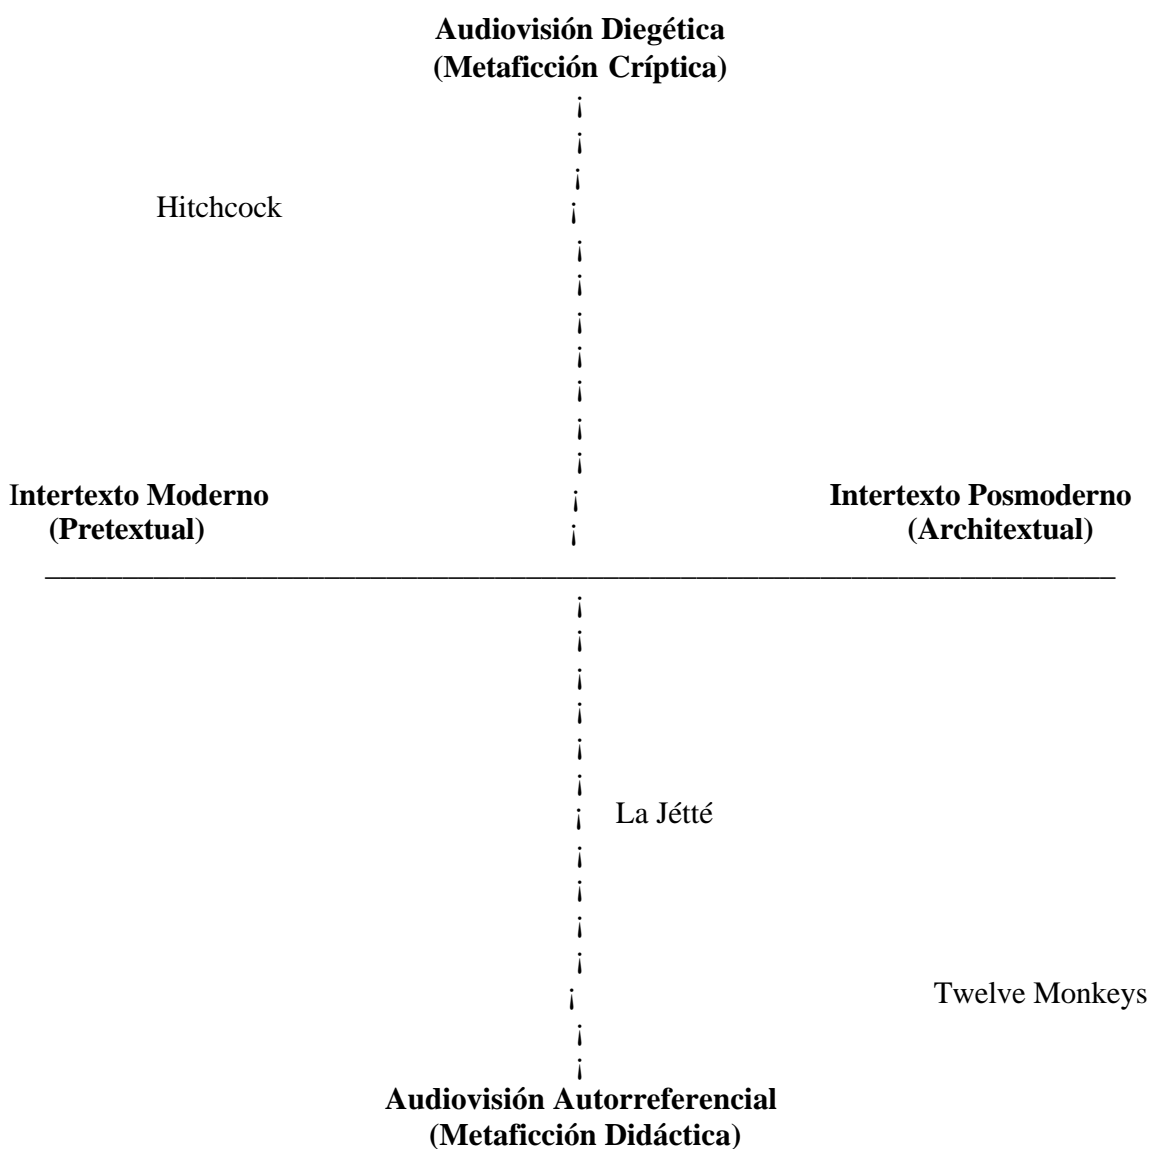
**Audiovisión Diegética**
**(Metaficción Críptica)**

Hitchcock

**Intertexto Moderno**
**(Pretextual)**

**Intertexto Posmoderno**
**(Architextual)**

La Jétté

Twelve Monkeys

**Audiovisión Autorreferencial**
**(Metaficción Didáctica)**